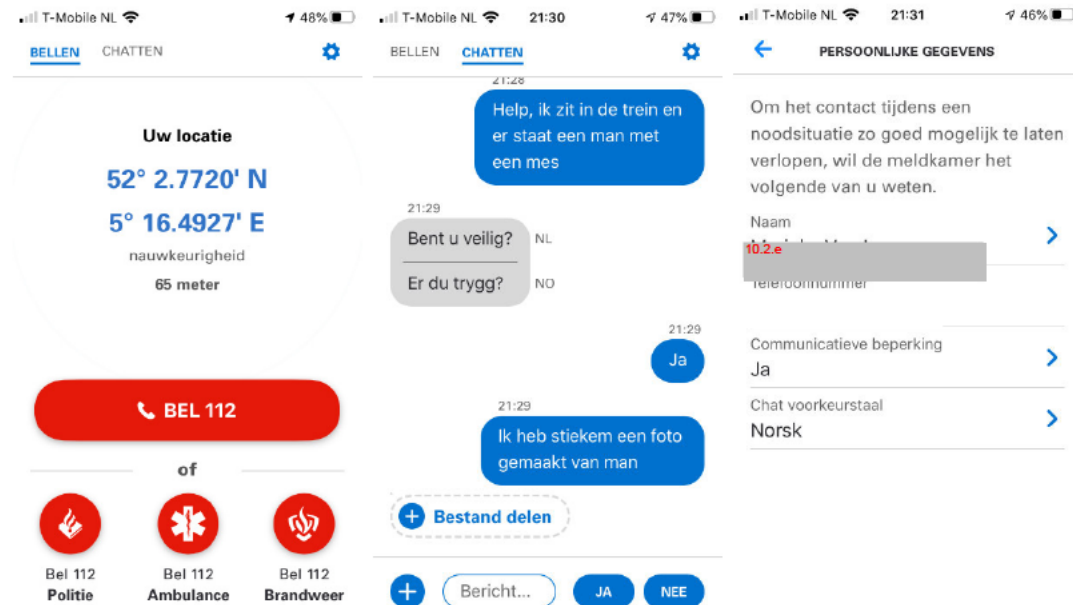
T-Mobile NL 48%

BELLEN CHATTEN

Uw locatie

52° 2.7720' N

5° 16.4927' E

nauwkeurigheid

65 meter

BEL 112

of

Bel 112
Politie

Bel 112
Ambulance

Bel 112
Brandweer

T-Mobile NL 21:30 47%

BELLEN CHATTEN

21:28

Help, ik zit in de trein en er staat een man met een mes

21:29

Bent u veilig? NL

Er du trygg? NO

21:29

Ja

21:29

Ik heb stiekem een foto gemaakt van man

Bestand delen

Bericht...

JA

NEE

T-Mobile NL 21:31 46%

PERSOONLIJKE GEGEVENS

Om het contact tijdens een noodsituatie zo goed mogelijk te laten verlopen, wil de meldkamer het volgende van u weten.

Naam

10.2.e

Telefoonnummer

Communicatieve beperking
Ja

Chat voorkeurstaal
Norsk